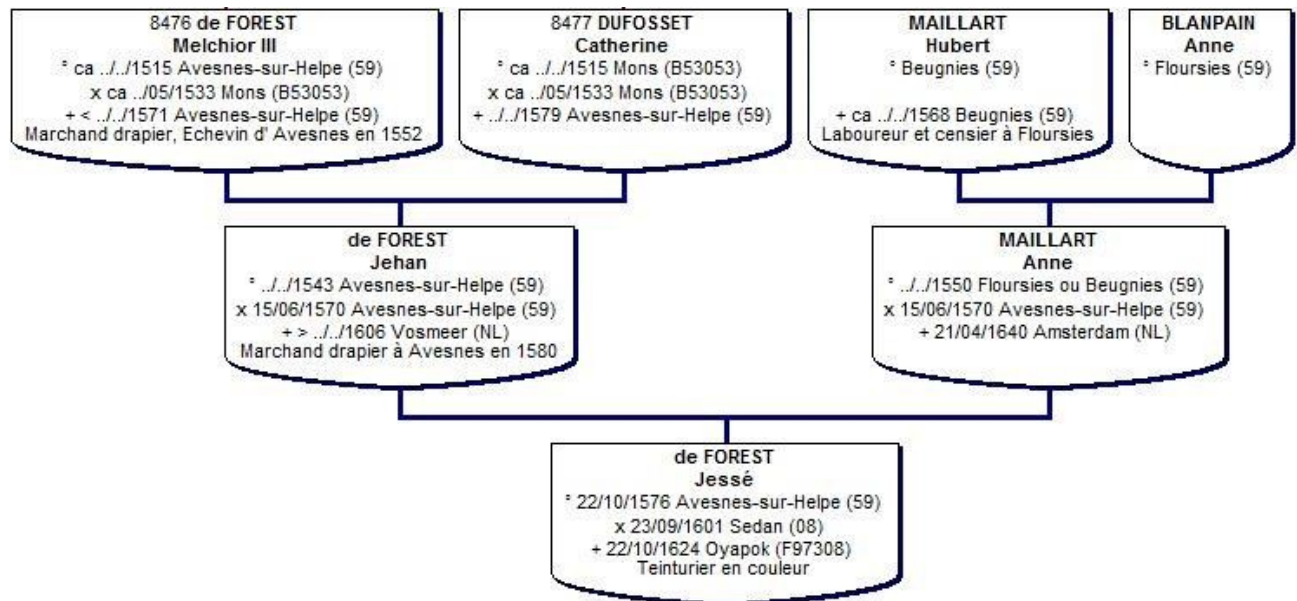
8476 de FOREST
Melchior III
° ca ../../1515 Avesnes-sur-Helpe (59)
x ca ../05/1533 Mons (B53053)
+ < ../../1571 Avesnes-sur-Helpe (59)
Marchand drapier, Echevin d' Avesnes en 1552

8477 DUFOSSET
Catherine
° ca ../../1515 Mons (B53053)
x ca ../05/1533 Mons (B53053)
+ ../../1579 Avesnes-sur-Helpe (59)

MAILLART
Hubert
° Beugnies (59)
+ ca ../../1568 Beugnies (59)
Laboureur et censier à Floursies

BLANPAIN
Anne
° Floursies (59)

de FOREST
Jehan
° ../../1543 Avesnes-sur-Helpe (59)
x 15/06/1570 Avesnes-sur-Helpe (59)
+ > ../../1606 Vosmeer (NL)
Marchand drapier à Avesnes en 1580

MAILLART
Anne
° ../../1550 Floursies ou Beugnies (59)
x 15/06/1570 Avesnes-sur-Helpe (59)
+ 21/04/1640 Amsterdam (NL)

de FOREST
Jessé
° 22/10/1576 Avesnes-sur-Helpe (59)
x 23/09/1601 Sedan (08)
+ 22/10/1624 Oyapok (F97308)
Teinturier en couleur